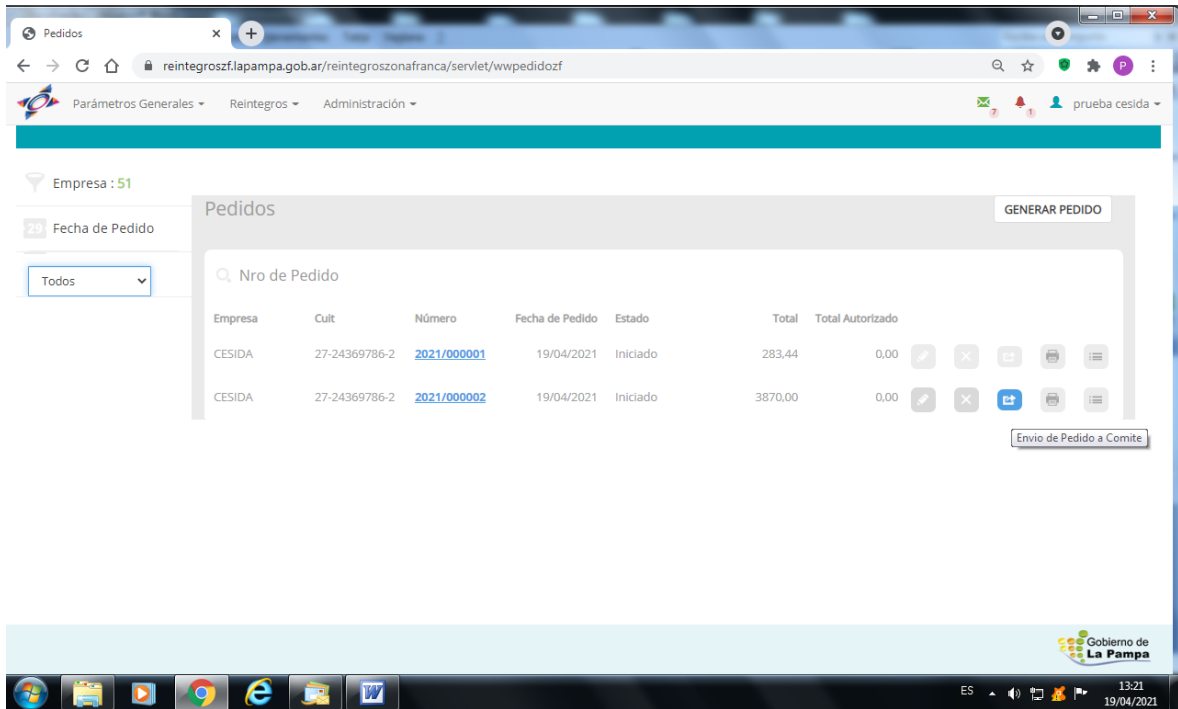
Pedidos

reintegroszf.lapampa.gob.ar/reintegroszonafranca/servlet/wwpedidozf

P

Parámetros Generales ▾ Reintegros ▾ Administración ▾

7 1 prueba cesida ▾

Empresa : 51

29 Fecha de Pedido

Todos

Pedidos

GENERAR PEDIDO

Nro de Pedido

| Empresa | Cuit | Número | Fecha de Pedido | Estado | Total | Total Autorizado |
|---|---|---|---|---|---|---|
| CESIDA | 27-24369786-2 | 2021/000001 | 19/04/2021 | Iniciado | 283,44 | 0,00 |
| CESIDA | 27-24369786-2 | 2021/000002 | 19/04/2021 | Iniciado | 3870,00 | 0,00 |

Envio de Pedido a Comite

Gobierno de La Pampa

ES 13:21 19/04/2021